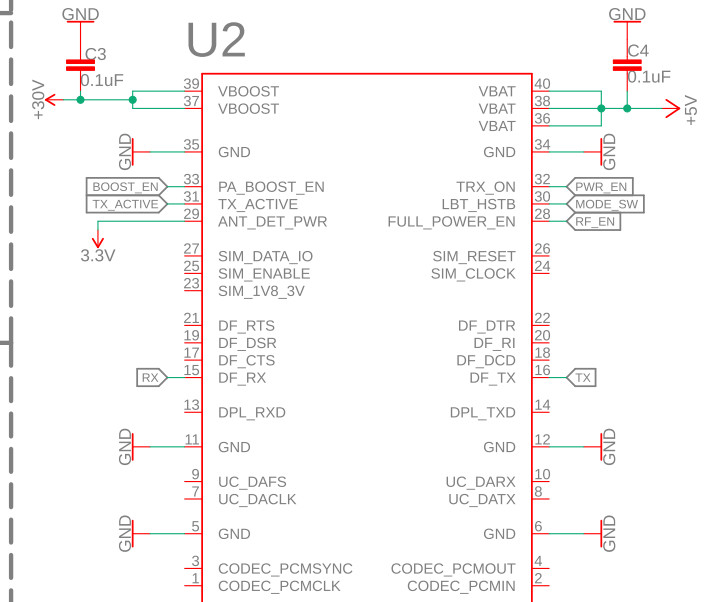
GND
C3
0.1uF
+30V
U2
GND
C4
0.1uF
+5V

39 VBOOST
37 VBOOST
35 GND
33 PA_BOOST_EN
31 TX_ACTIVE
29 ANT_DET_PWR
27 SIM_DATA_IO
25 SIM_ENABLE
23 SIM_1V8_3V
21 DF_RTS
19 DF_DSR
17 DF_CTS
15 DF_RX
13 DPL_RXD
11 GND
9 UC_DAFS
7 UC_DACLK
5 GND
3 CODEC_PCMSYNC
1 CODEC_PCMCLK

VBAT 40
VBAT 38
VBAT 36
GND 34
TRX_ON 32
LBT_HSTB 30
FULL_POWER_EN 28
SIM_RESET 26
SIM_CLOCK 24
DF_DTR 22
DF_RI 20
DF_DCD 18
DF_TX 16
DPL_TXD 14
GND 12
UC_DARX 10
UC_DATX 8
GND 6
CODEC_PCMOUT 4
CODEC_PCMIN 2

GND
BOOST_EN
TX_ACTIVE
3.3V
RX
GND
GND
GND
PWR_EN
MODE_SW
RF_EN
TX
GND
GND